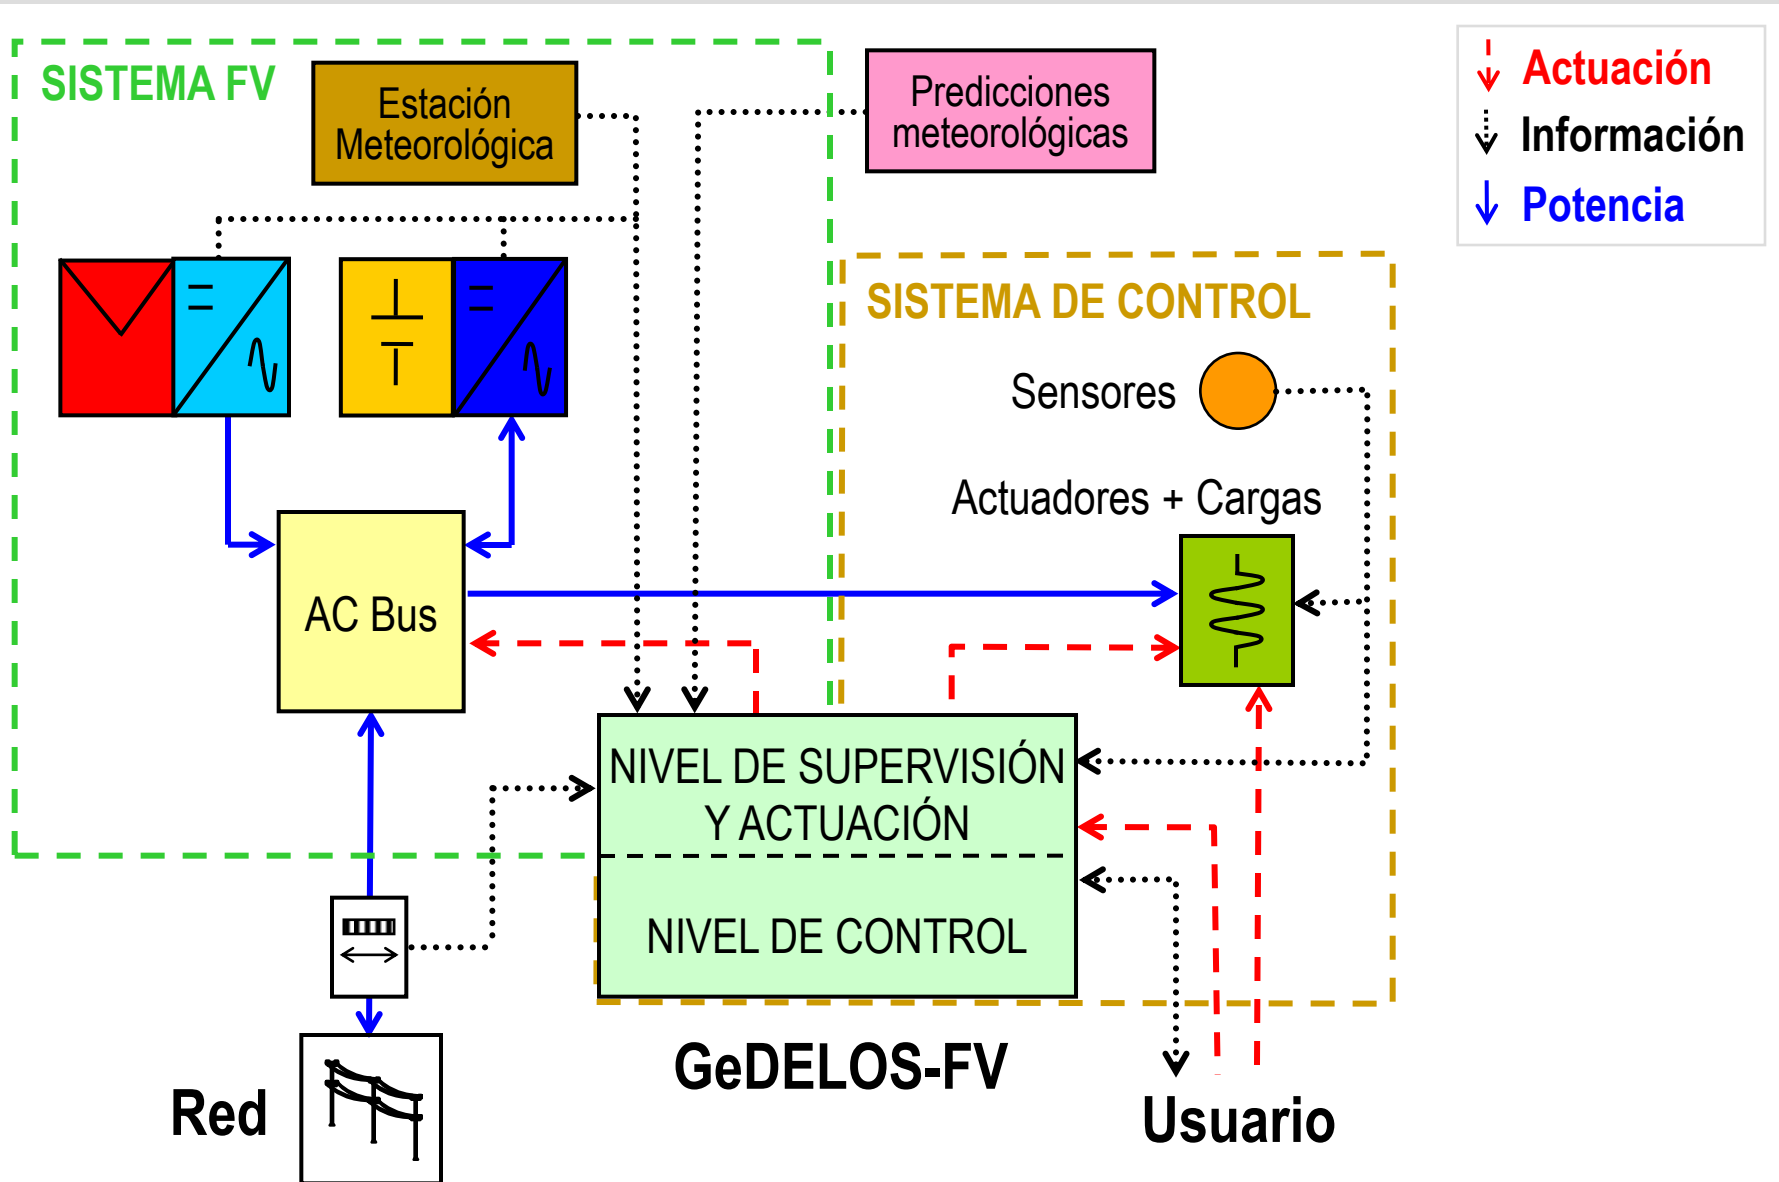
SISTEMA FV

Estación Meteorológica

Predicciones meteorológicas

Actuación
Información
Potencia

SISTEMA DE CONTROL

Sensores

Actuadores + Cargas

AC Bus

NIVEL DE SUPERVISIÓN Y ACTUACIÓN

NIVEL DE CONTROL

GeDELOS-FV

Red

Usuario